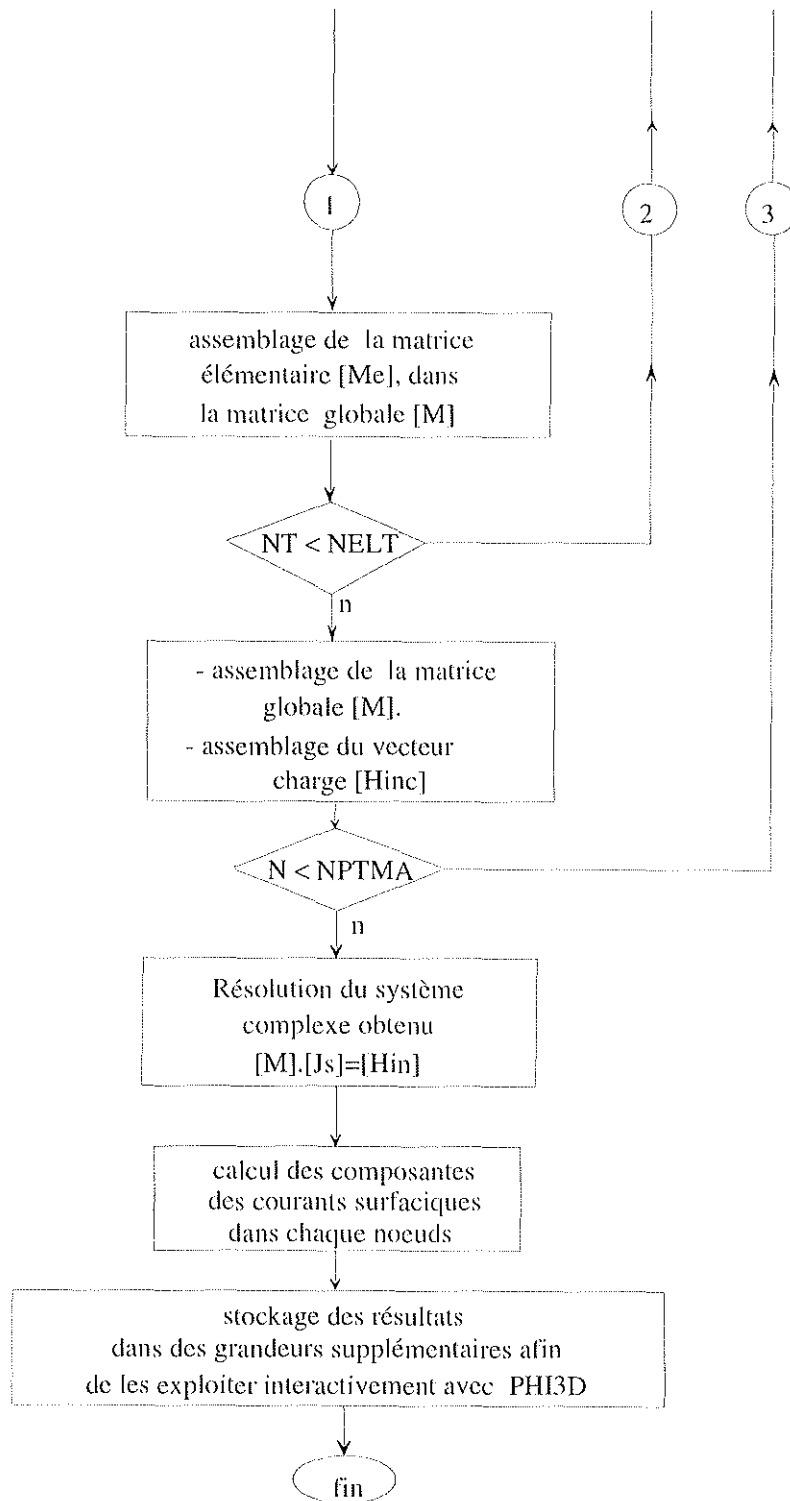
1

2

3

assemblage de la matrice élémentaire [Me], dans la matrice globale [M]

NT < NELT

n

- assemblage de la matrice globale [M].
- assemblage du vecteur charge [Hinc]

N < NPTMA

n

Résolution du système complexe obtenu [M].[Js]=[Hin]

calcul des composantes des courants surfaciques dans chaque noeuds

stockage des résultats dans des grandeurs supplémentaires afin de les exploiter interactivement avec PHI3D

fin